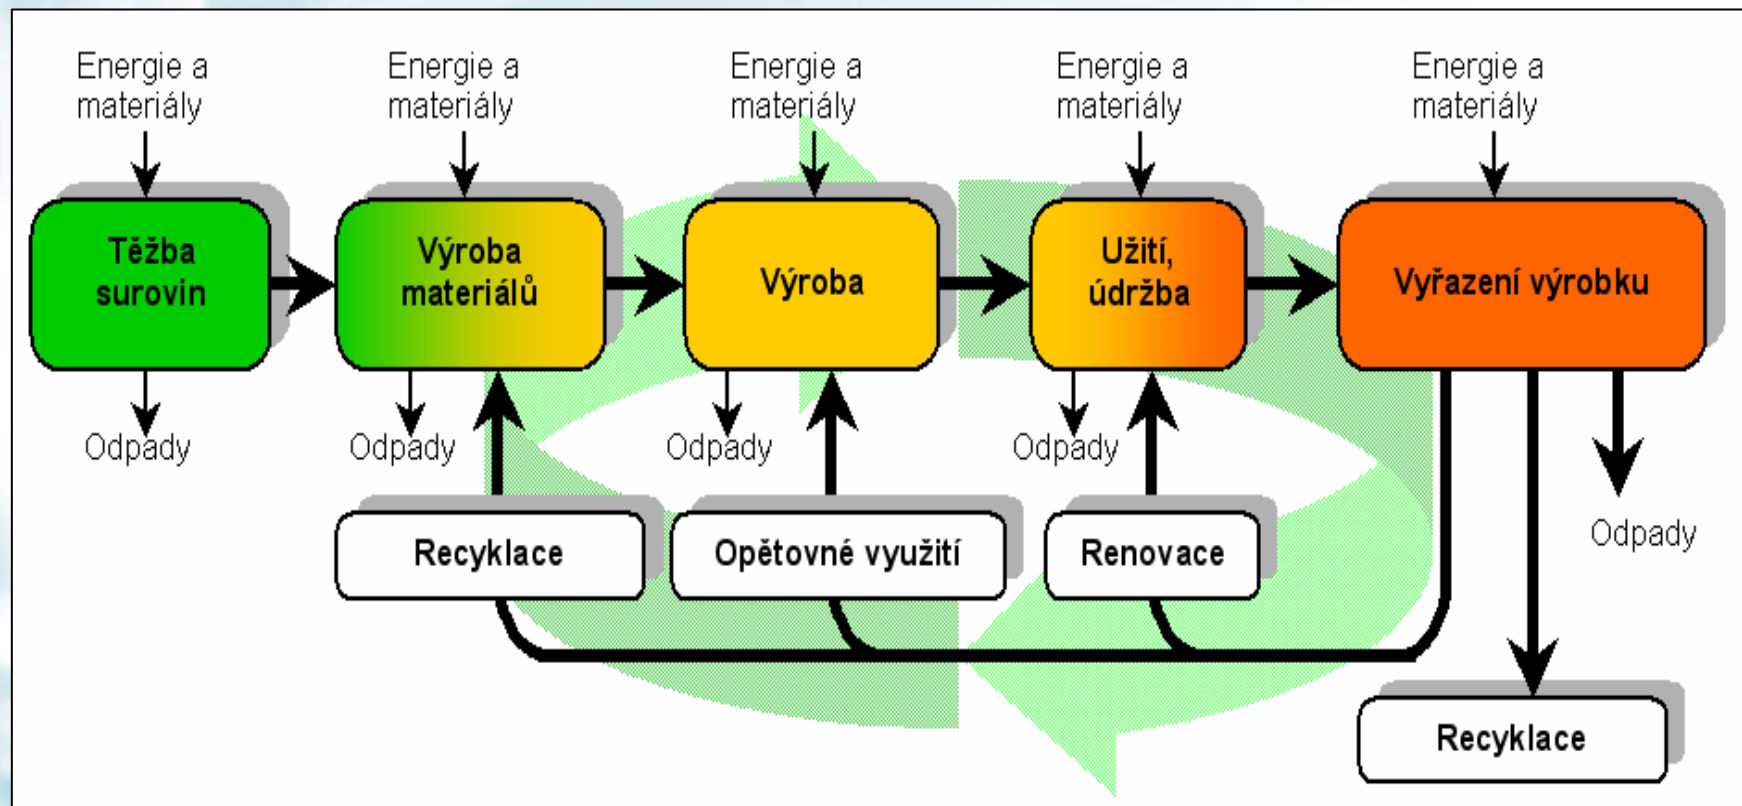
Energie a materiály

Energie a materiály

Energie a materiály

Energie a materiály

Energie a materiály

Těžba surovin

Výroba materiálů

Výroba

Užití, údržba

Vyřazení výrobku

Odpady

Odpady

Odpady

Odpady

Odpady

Recyklace

Opětovné využití

Renovace

Recyklace